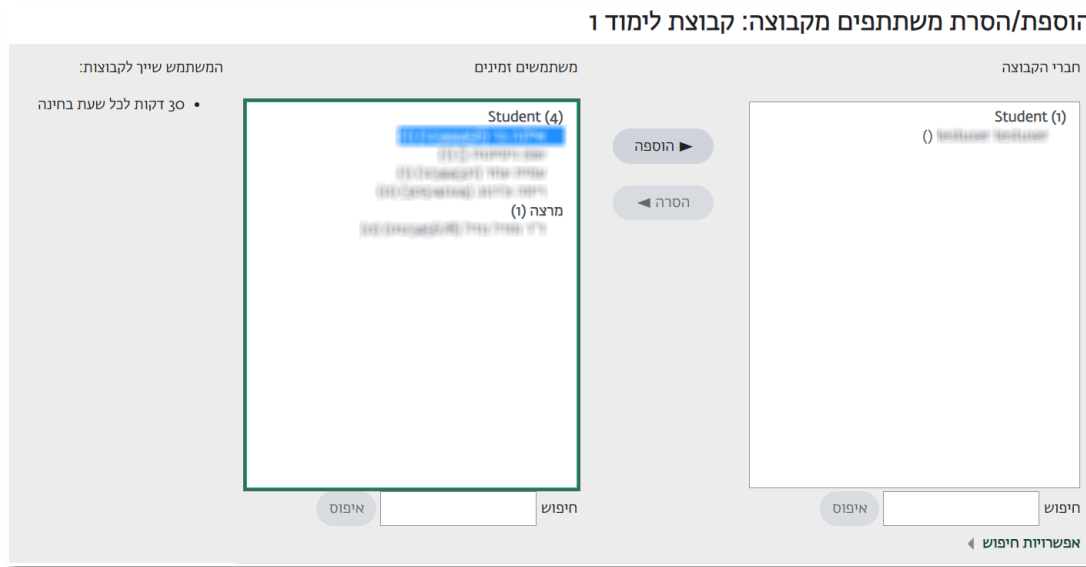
הוספת/הסרת משתתפים מקבוצה: קבוצת לימוד 1

חברי הקבוצה

Student (1)
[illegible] ()

► הוספה

הסרה ◄

חיפוש
איפוס

אפשרויות חיפוש

משתמשים זמינים

Student (4)
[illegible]
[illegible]
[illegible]
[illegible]
מרצה (1)
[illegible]

חיפוש
איפוס

המשתמש שייך לקבוצות:

• 30 דקות לכל שעת בחינה